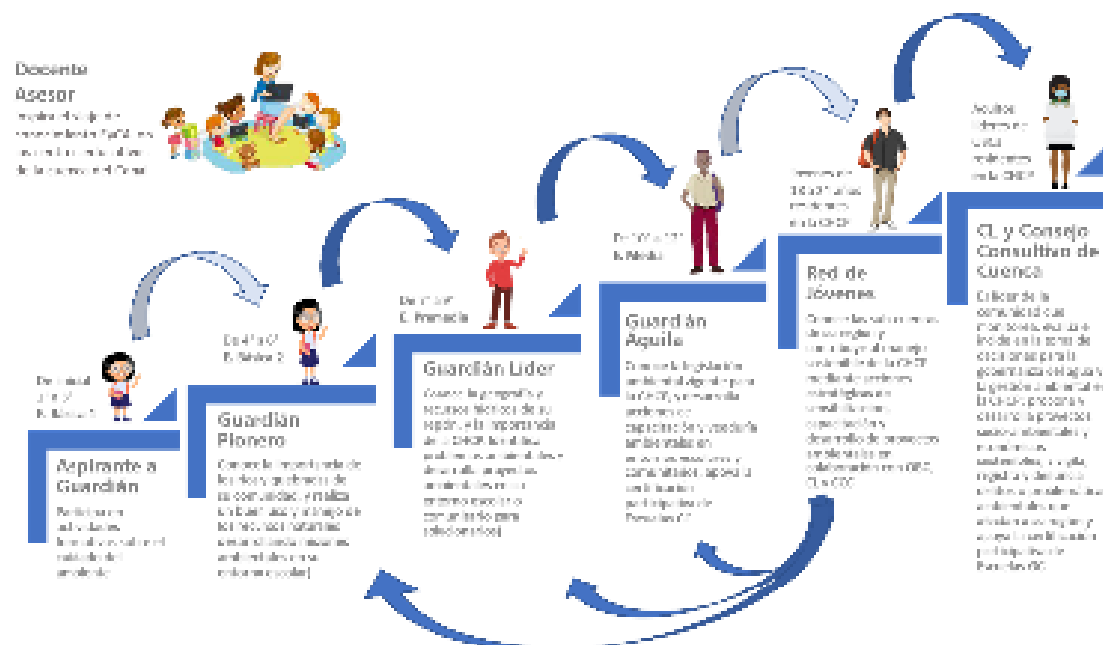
Docente Asesor
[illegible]

De inicial a 1° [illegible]
K. Básico 3

Aspirante a Guardián
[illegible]

De 4° a 6°
E. Básica 3

Guardián Pionero
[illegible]

De 7° a 9°
E. Primaria

Guardián Líder
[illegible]

De 10° a 12°
E. Media

Guardián Águila
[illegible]

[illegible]

Red de Jóvenes
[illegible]

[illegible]

CL y Consejo Consultivo de Cuenca
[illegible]